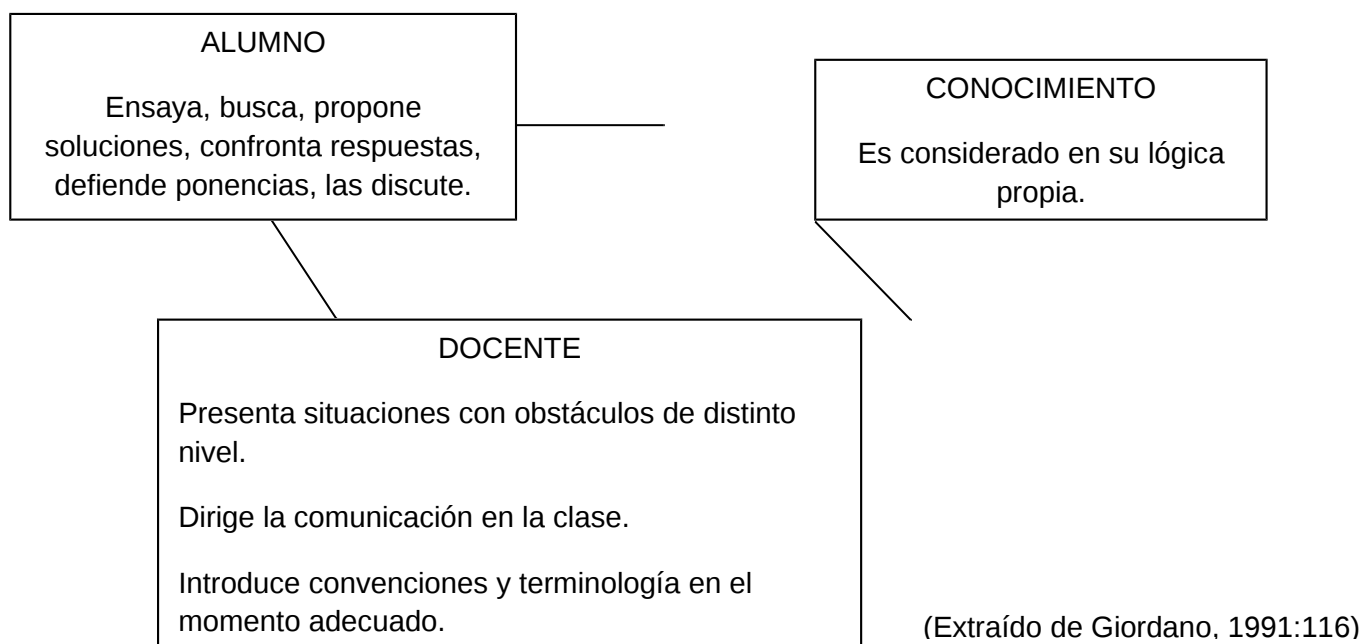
ALUMNO

Ensaya, busca, propone soluciones, confronta respuestas, defiende ponencias, las discute.

CONOCIMIENTO

Es considerado en su lógica propia.

DOCENTE

Presenta situaciones con obstáculos de distinto nivel.

Dirige la comunicación en la clase.

Introduce convenciones y terminología en el momento adecuado.

(Extraído de Giordano, 1991:116)